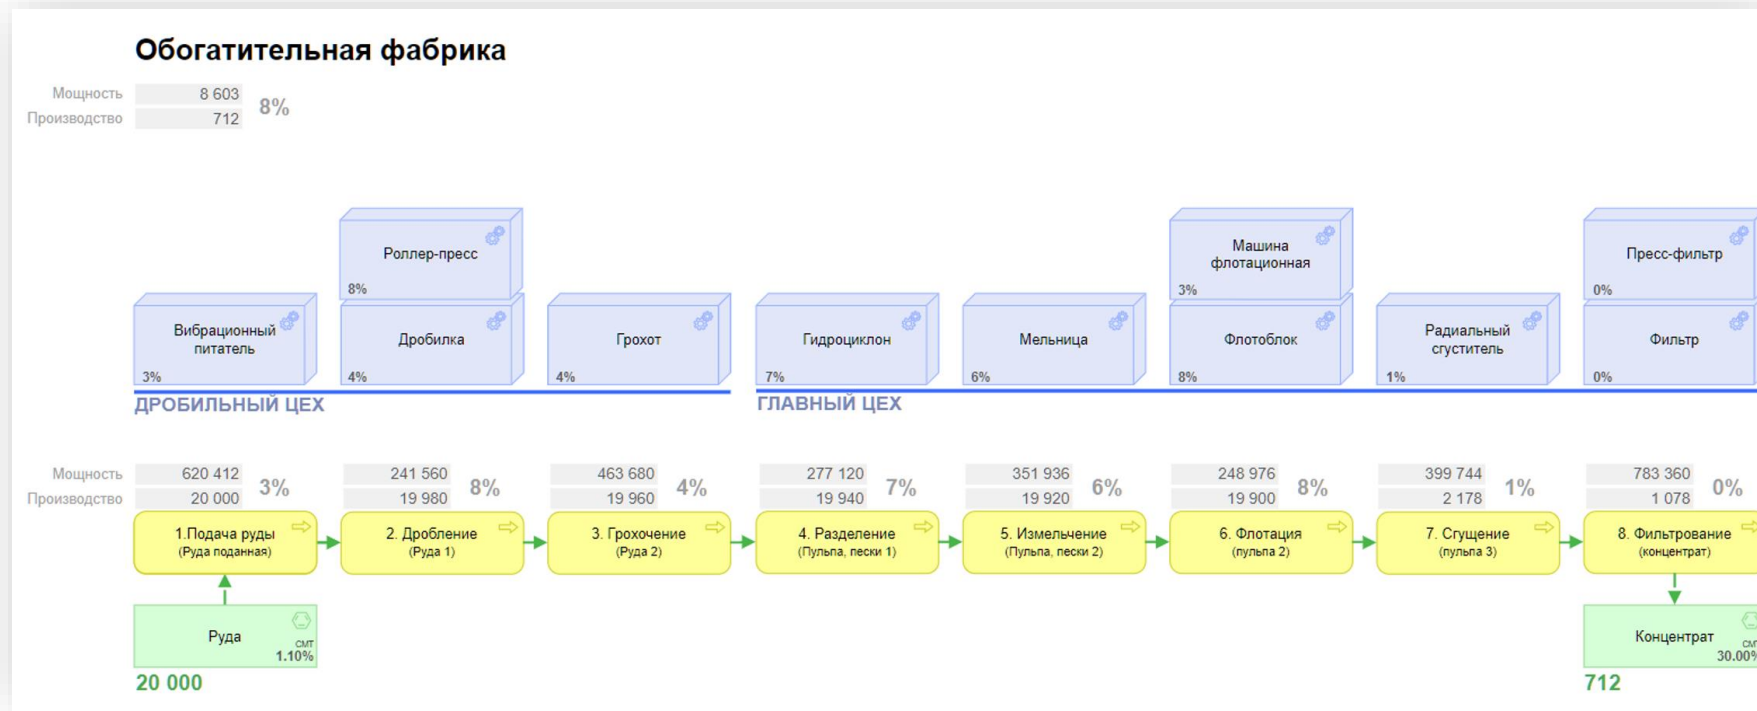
Обогатительная фабрика

Мощность 8 603
Производство 712
8%

Роллер-пресс
8%

Машина флотационная
3%

Пресс-фильтр
0%

Вибрационный питатель
3%

Дробилка
4%

Грохот
4%

Гидроциклон
7%

Мельница
6%

Флотоблок
8%

Радиальный сгуститель
1%

Фильтр
0%

ДРОБИЛЬНЫЙ ЦЕХ

ГЛАВНЫЙ ЦЕХ

| | | | | | | | | |
|---|---|---|---|---|---|---|---|---|
| Мощность | 620 412 | 241 560 | 463 680 | 277 120 | 351 936 | 248 976 | 399 744 | 783 360 |
| Производство | 20 000 | 19 980 | 19 960 | 19 940 | 19 920 | 19 900 | 2 178 | 1 078 |
| | 3% | 8% | 4% | 7% | 6% | 8% | 1% | 0% |

1.Подача руды (Руда поданная)
2. Дробление (Руда 1)
3. Грохочение (Руда 2)
4. Разделение (Пульпа, пески 1)
5. Измельчение (Пульпа, пески 2)
6. Флотация (пульпа 2)
7. Сгущение (пульпа 3)
8. Фильтрование (концентрат)

Руда
СМТ
1.10%
20 000

Концентрат
СМ
30.00%
712